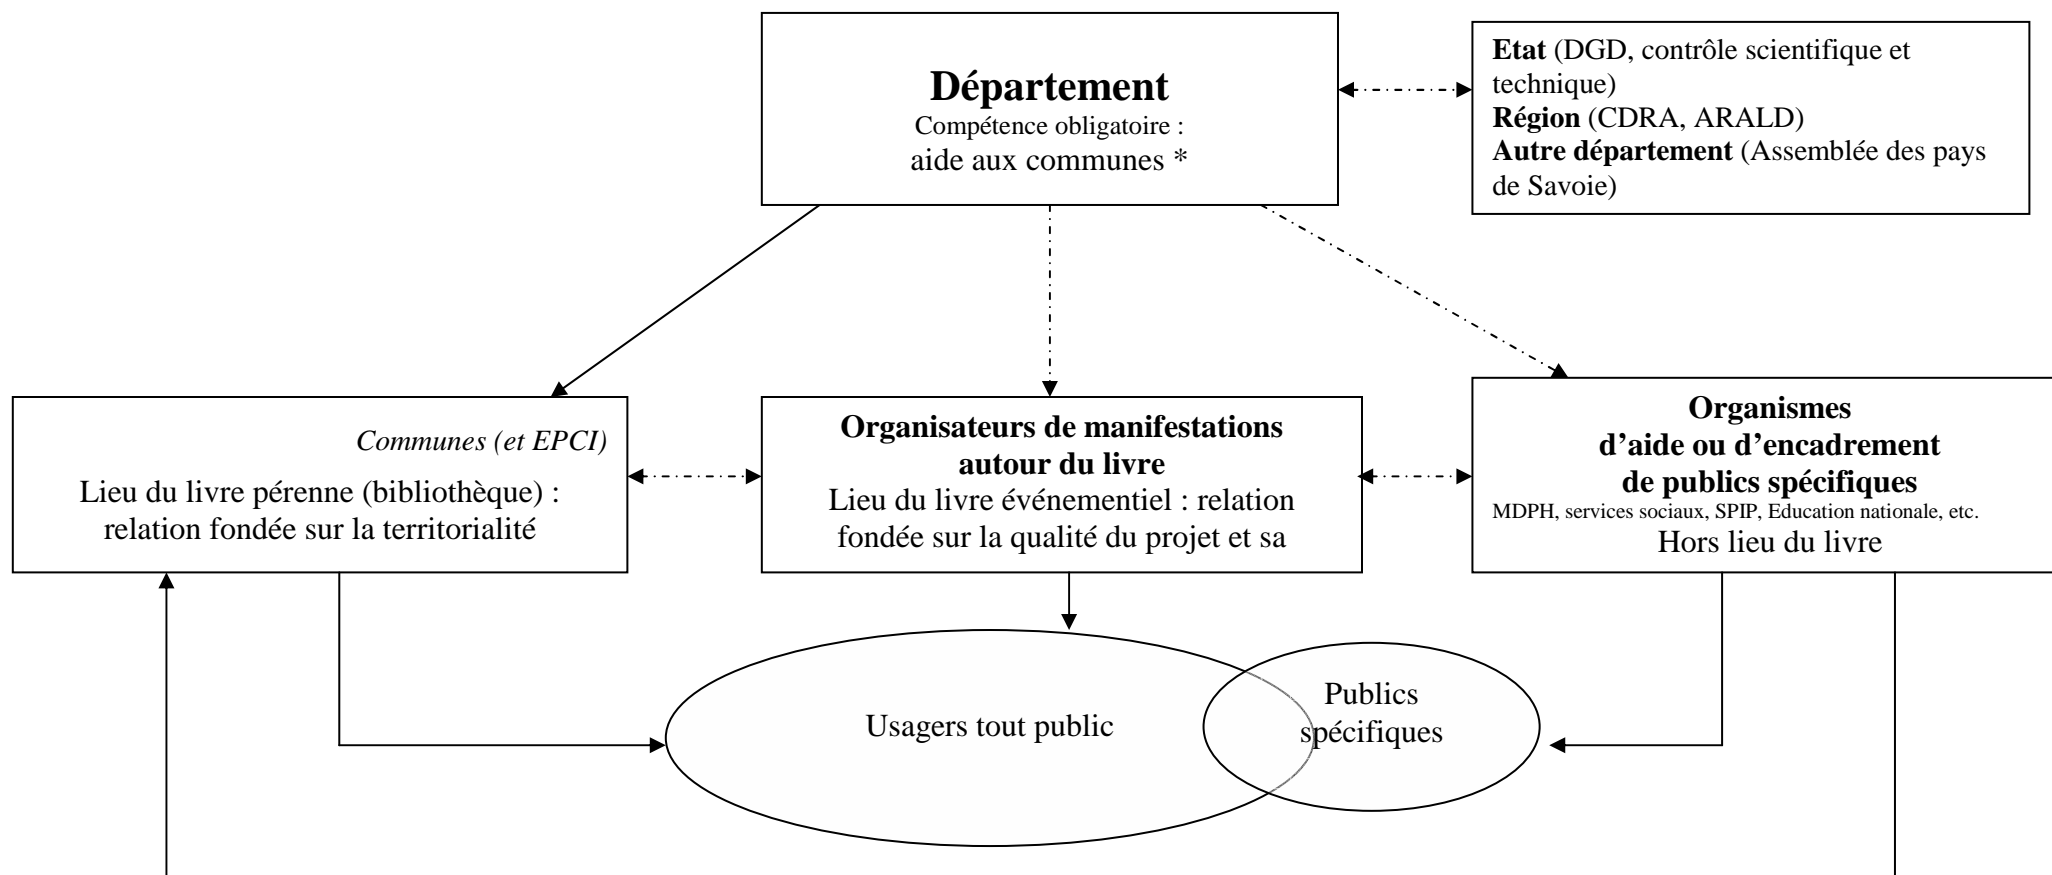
**Département**
Compétence obligatoire :
aide aux communes *

**Etat** (DGD, contrôle scientifique et technique)
**Région** (CDRA, ARALD)
**Autre département** (Assemblée des pays de Savoie)

*Communes (et EPCI)*
Lieu du livre pérenne (bibliothèque) : relation fondée sur la territorialité

**Organisateurs de manifestations autour du livre**
Lieu du livre événementiel : relation fondée sur la qualité du projet et sa

**Organismes d'aide ou d'encadrement de publics spécifiques**
MDPH, services sociaux, SPIP, Education nationale, etc.
Hors lieu du livre

Usagers tout public

Publics spécifiques